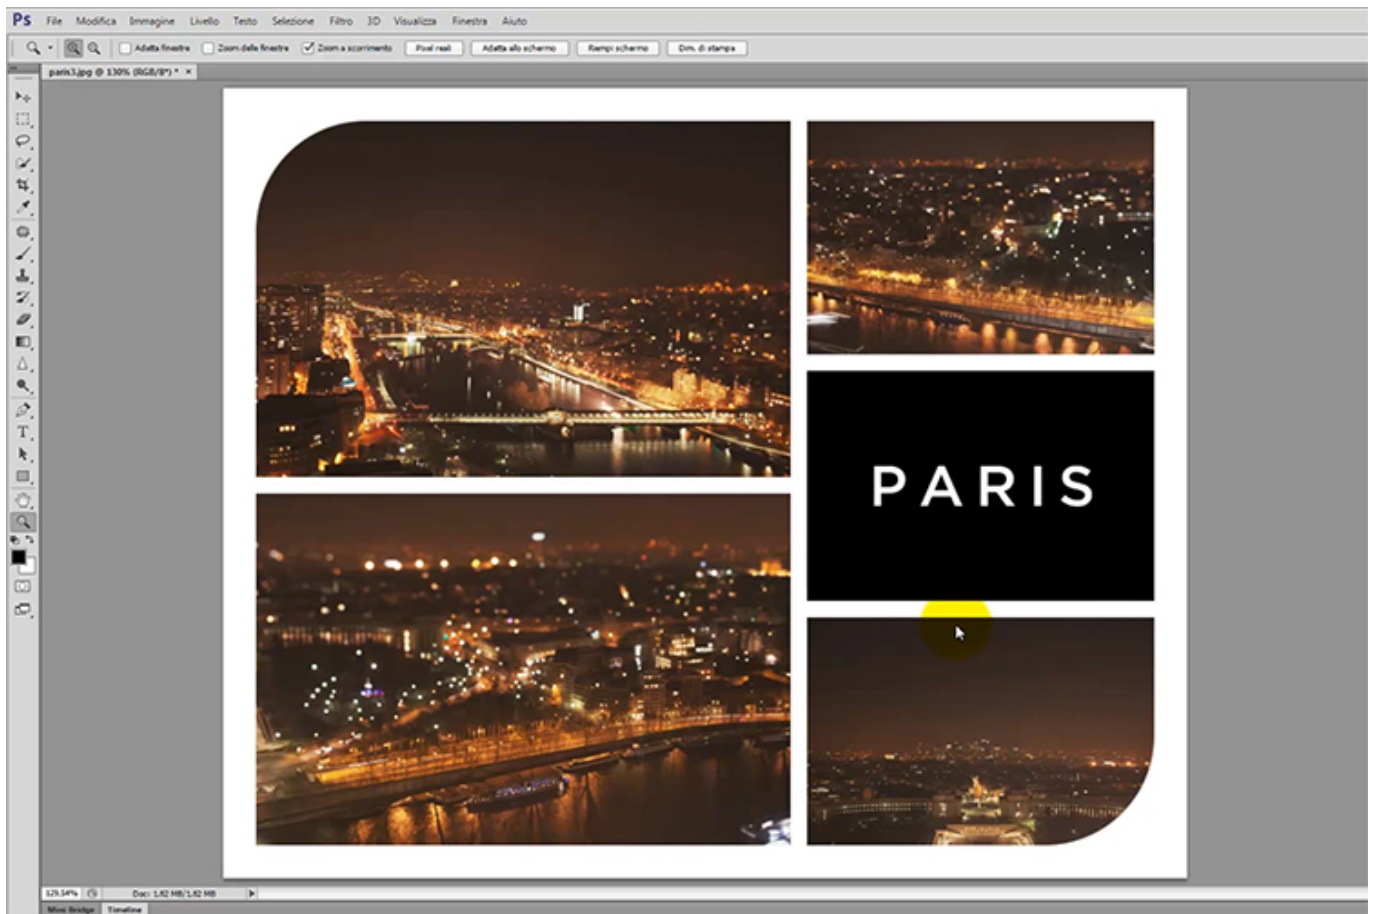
Ps File Modifica Immagine Livello Testo Selezione Filtro 3D Visualizza Finestra Aiuto

Adatta finestre Zoom delle finestre Zoom a scorrimento Pixel reali Adatta allo schermo Riempi schermo Dim. di stampa

paris3.jpg @ 130% (RGB/8*) * ×

PARIS

129,54% Doc: 1,82 MB/1,82 MB

Mini Bridge Timeline